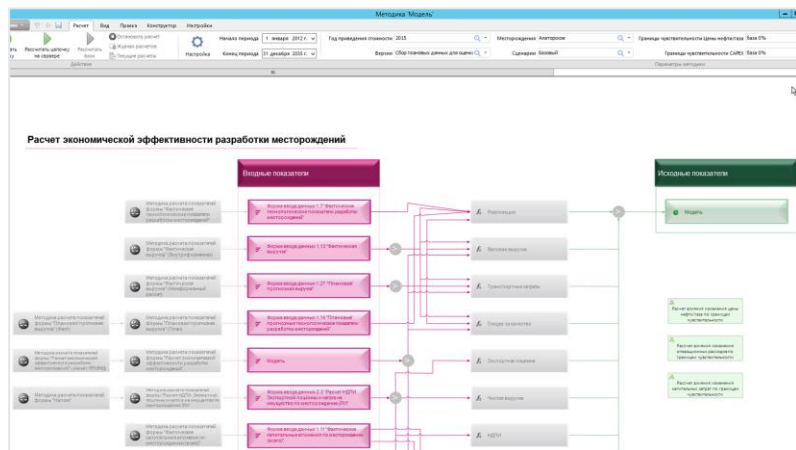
Методика 'Модель'

Расчет Вид Правка Конструктор Настройки

Рассчитать цепочку на сервере
Рассчитать
Остановить расчет
Журнал расчетов
Текущие расчеты
Действия
Настройка
Начало периода 1 января 2012 г.
Конец периода 31 декабря 2030 г.
Год приведения стоимости 2015
Версия Сбор плановых данных для оценки
Месторождения Аметорское
Сценарии Базовый
Границы чувствительности Цены нефти/газа База 0%
Границы чувствительности CAPEX База 0%
Параметры методики

Расчет экономической эффективности разработки месторождений

Входные показатели

Исходные показатели

Модель

Форма ввода данных 1.1 "Фактические технологические показатели разработки месторождения"

Форма ввода данных 1.12 "Фактическая выручка"

Форма ввода данных 1.2 "Плановая проектная выручка"

Форма ввода данных 1.14 "Плановые прогнозные технологические показатели разработки месторождения"

Модель

Форма ввода данных 2.3 "Расчет НДПИ. Экспортная пошлина и налоги на имущество по месторождению"

Форма ввода данных 1.11 "Фактические капитальные вложения по месторождению"

Методика расчета показателей формы "Фактические технологические показатели разработки месторождения"

Методика расчета показателей формы "Фактическая выручка"

Методика расчета показателей формы "Плановая проектная выручка"

Методика расчета показателей формы "Плановые прогнозные"

Методика расчета показателей формы "Плановые прогнозные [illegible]"

Методика расчета показателей формы "Расчет экономической эффективности месторождений"

Методика расчета показателей формы "Расчет НДПИ"

Методика расчета показателей формы "Налоги"

Методика расчета показателей формы "Фактические капитальные вложения по месторождению"

Реализация

Валовая выручка

Транспортные затраты

Затраты на разработку

Экспортная пошлина

Чистая выручка

НДПИ

Расчет влияния изменения цены нефти/газа по границам чувствительности

Расчет влияния изменения операционных расходов по границам чувствительности

Расчет влияния изменения капитальных затрат по границам чувствительности